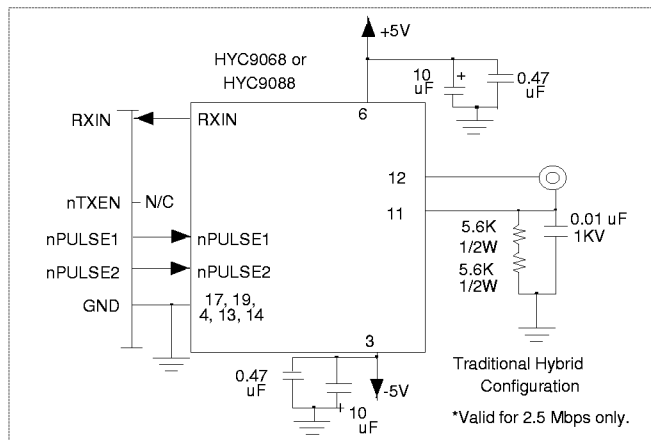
+5V

HYC9068 or HYC9088

10 uF

+

0.47 uF

RXIN

RXIN

6

12

nTXEN

N/C

11

5.6K 1/2W

0.01 uF 1KV

nPULSE1

nPULSE1

nPULSE2

nPULSE2

5.6K 1/2W

GND

17, 19, 4, 13, 14

3

0.47 uF

-5V

+ 10 uF

Traditional Hybrid Configuration

*Valid for 2.5 Mbps only.